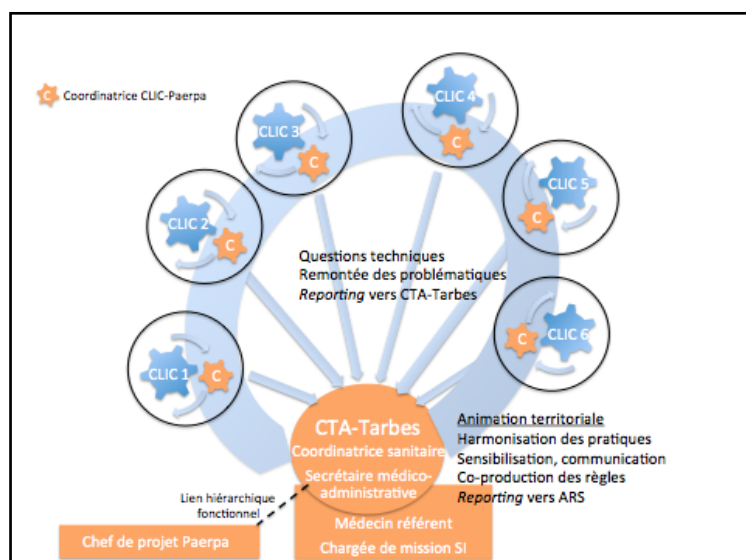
C Coordinatrice CLIC-Paerpa

CLIC 3
C

CLIC 4
C

CLIC 2
C

CLIC 5
C

Questions techniques
Remontée des problématiques
*Reporting* vers CTA-Tarbes

CLIC 6
C

CLIC 1
C

CTA-Tarbes
Coordinatrice sanitaire
Secrétaire médico-administrative

Animation territoriale
Harmonisation des pratiques
Sensibilisation, communication
Co-production des règles
*Reporting* vers ARS

Lien hiérarchique fonctionnel

Chef de projet Paerpa

Médecin référent
Chargée de mission SI